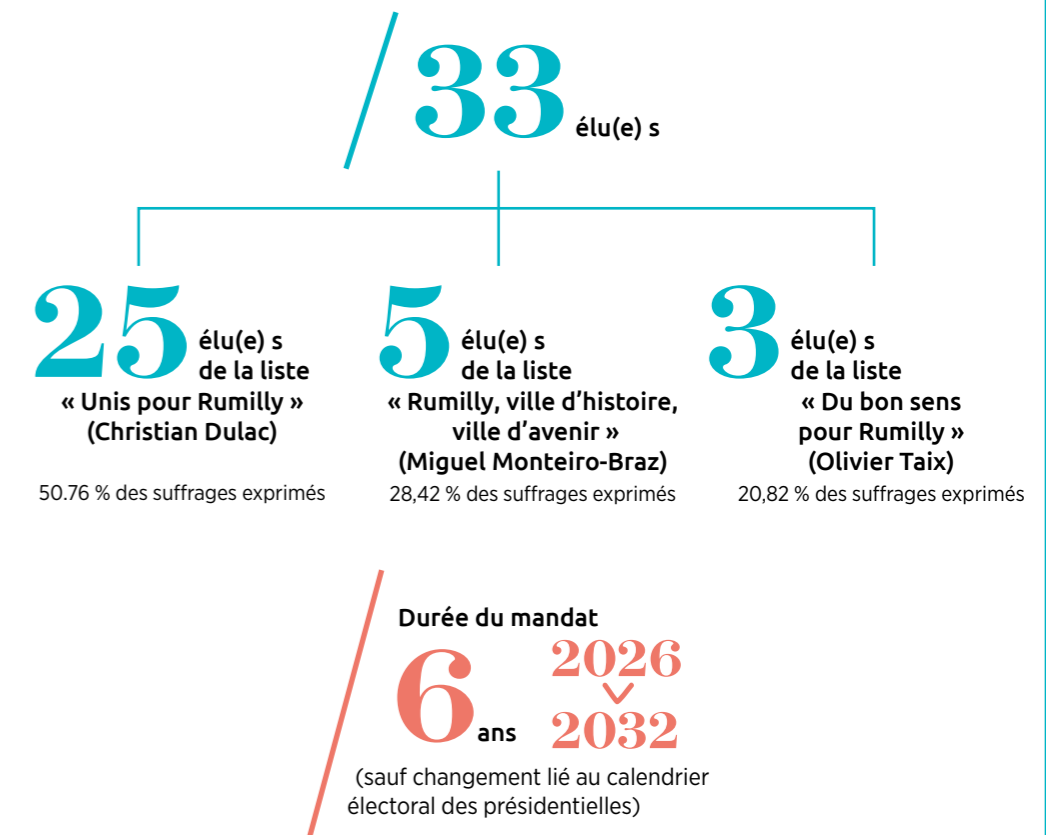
33 élu(e) s

25 élu(e) s de la liste « Unis pour Rumilly » (Christian Dulac)

50.76 % des suffrages exprimés

5 élu(e) s de la liste « Rumilly, ville d'histoire, ville d'avenir » (Miguel Monteiro-Braz)

28,42 % des suffrages exprimés

3 élu(e) s de la liste « Du bon sens pour Rumilly » (Olivier Taix)

20,82 % des suffrages exprimés

Durée du mandat

6 ans

2026

2032

(sauf changement lié au calendrier électoral des présidentielles)